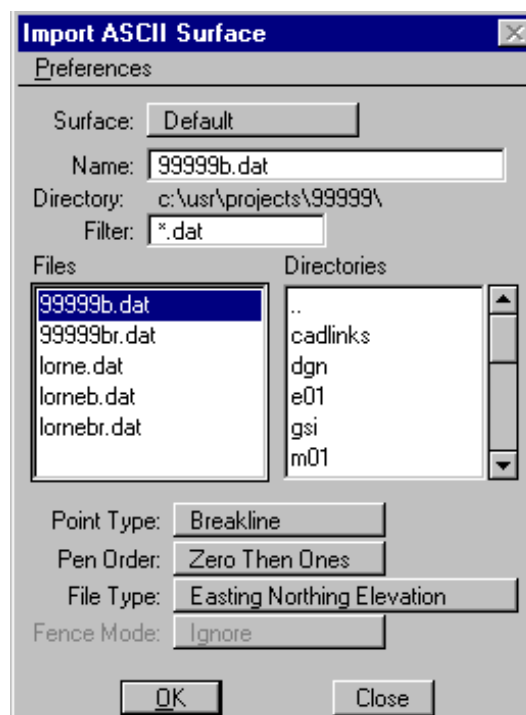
Import ASCII Surface

Preferences

Surface: Default

Name: 99999b.dat

Directory: c:\usr\projects\99999\

Filter: *.dat

Files

99999b.dat
99999br.dat
lorne.dat
lorneb.dat
lornebr.dat

Directories

..
cadlinks
dgn
e01
gsi
m01

Point Type: Breakline

Pen Order: Zero Then Ones

File Type: Easting Northing Elevation

Fence Mode: Ignore

OK

Close